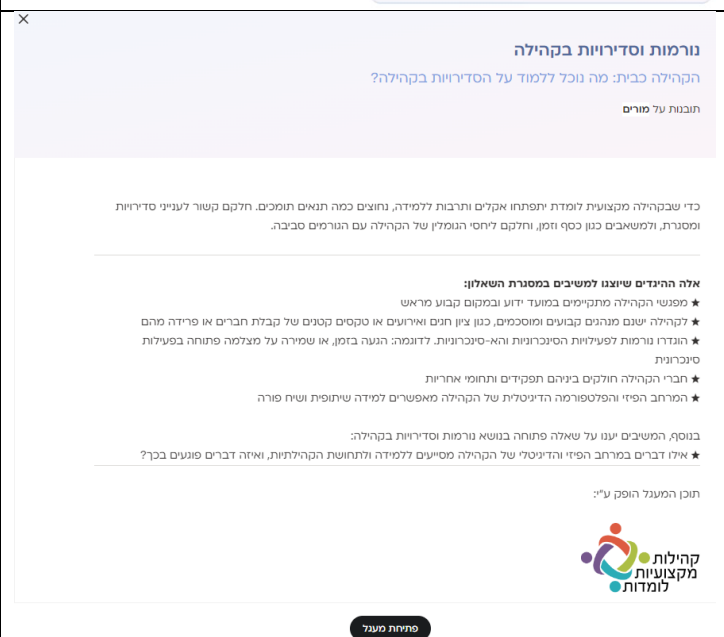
×

נורמות וסדירויות בקהילה

הקהילה כבית: מה נוכל ללמוד על הסדירויות בקהילה?

תובנות על מורים

כדי שבקהילה מקצועית לומדת יתפתחו אקלים ותרבות ללמידה, נחוצים כמה תנאים תומכים. חלקם קשור לענייני סדירויות ומסגרת, ולמשאבים כגון כסף וזמן, וחלקם ליחסי הגומלין של הקהילה עם הגורמים סביבה.

אלה ההיגדים שיוצגו למשיבים במסגרת השאלון:
★ מפגשי הקהילה מתקיימים במועד ידוע ובמקום קבוע מראש
★ לקהילה ישנם מנהגים קבועים ומוסכמים, כגון ציון חגים ואירועים או טקסים קטנים של קבלת חברים או פרידה מהם
★ הוגדרו נורמות לפעילויות הסינכרוניות והא-סינכרוניות. לדוגמה: הגעה בזמן, או שמירה על מצלמה פתוחה בפעילות סינכרונית
★ חברי הקהילה חולקים ביניהם תפקידים ותחומי אחריות
★ המרחב הפיזי והפלטפורמה הדיגיטלית של הקהילה מאפשרים למידה שיתופית ושיח פורה

בנוסף, המשיבים יענו על שאלה פתוחה בנושא נורמות וסדירויות בקהילה:
★ אילו דברים במרחב הפיזי והדיגיטלי של הקהילה מסייעים ללמידה ולתחושת הקהילתיות, ואיזה דברים פוגעים בכך?

תוכן המעגל הופק ע"י:

קהילות מקצועיות לומדות

פתיחת מעגל